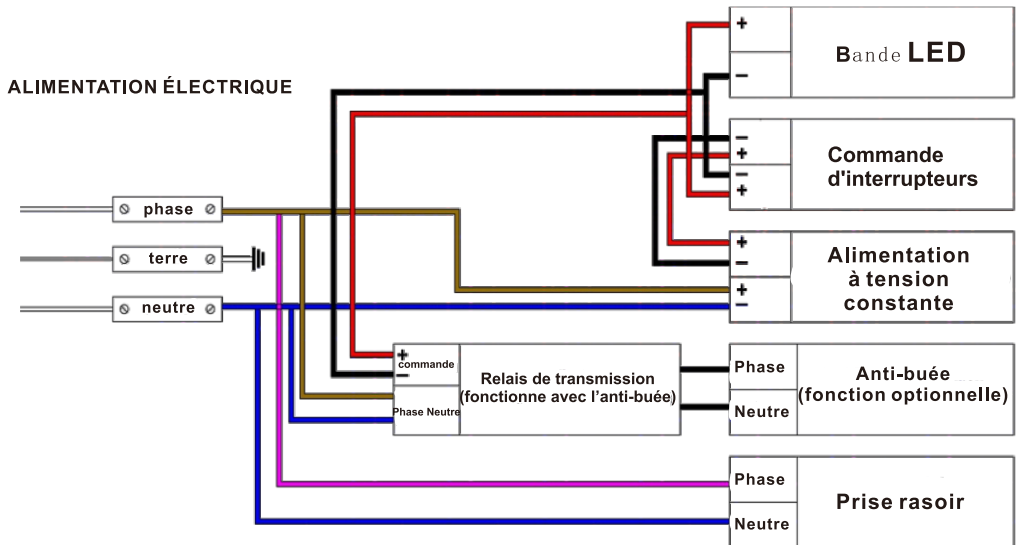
ALIMENTATION ÉLECTRIQUE

phase

terre

neutre

+
−
Bande LED

−
+
−
+
Commande d'interrupteurs

+
−
+
−
Alimentation à tension constante

+ commande −
Phase Neutre
Relais de transmission (fonctionne avec l'anti-buée)

Phase
Neutre
Anti-buée (fonction optionnelle)

Phase
Neutre
Prise rasoir